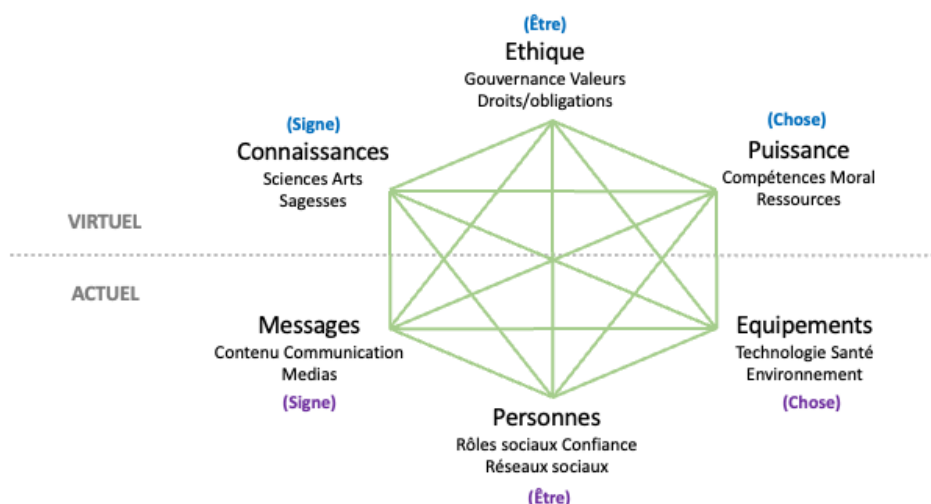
(Être)
Ethique
Gouvernance Valeurs
Droits/obligations

(Signe)
Connaissances
Sciences Arts
Sagesses

(Chose)
Puissance
Compétences Moral
Ressources

VIRTUEL

ACTUEL

Messages
Contenu Communication
Medias
(Signe)

Equipements
Technologie Santé
Environnement
(Chose)

Personnes
Rôles sociaux Confiance
Réseaux sociaux
(Être)